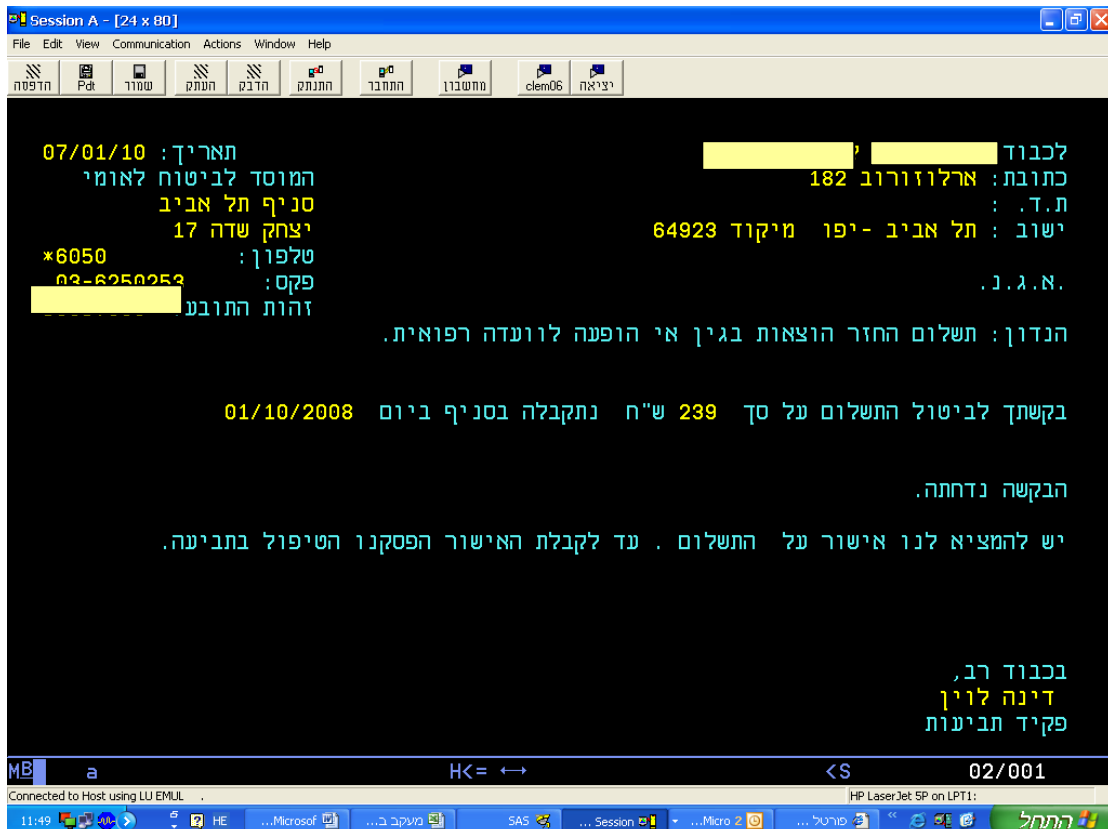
Session A - [24 x 80]

File Edit View Communication Actions Window Help

הדפסה Pdt שמור העתק הדבק התנתק התחבר מחשבון clem06 יציאה

לכבוד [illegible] י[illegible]
כתובת: ארלוזורוב 182
ת.ד. :
ישוב : תל אביב -יפו מיקוד 64923

א.ג.נ.

תאריך: 07/01/10
המוסד לביטוח לאומי
סניף תל אביב
יצחק שדה 17
טלפון: 6050*
פקס: 03-6250253
זהות התובע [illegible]

הנדון: תשלום החזר הוצאות בגין אי הופעה לוועדה רפואית.

בקשתך לביטול התשלום על סך 239 ש"ח נתקבלה בסניף ביום 01/10/2008

הבקשה נדחתה.

יש להמציא לנו אישור על התשלום . עד לקבלת האישור הפסקנו הטיפול בתביעה.

בכבוד רב,
דינה לוין
פקיד תביעות

MB a H<= ↔ <S 02/001

Connected to Host using LU EMUL
HP LaserJet 5P on LPT1:

11:49 HE ...Microsof מעקב ב... SAS ... Session ...Micro 2 פורטל ... התחל